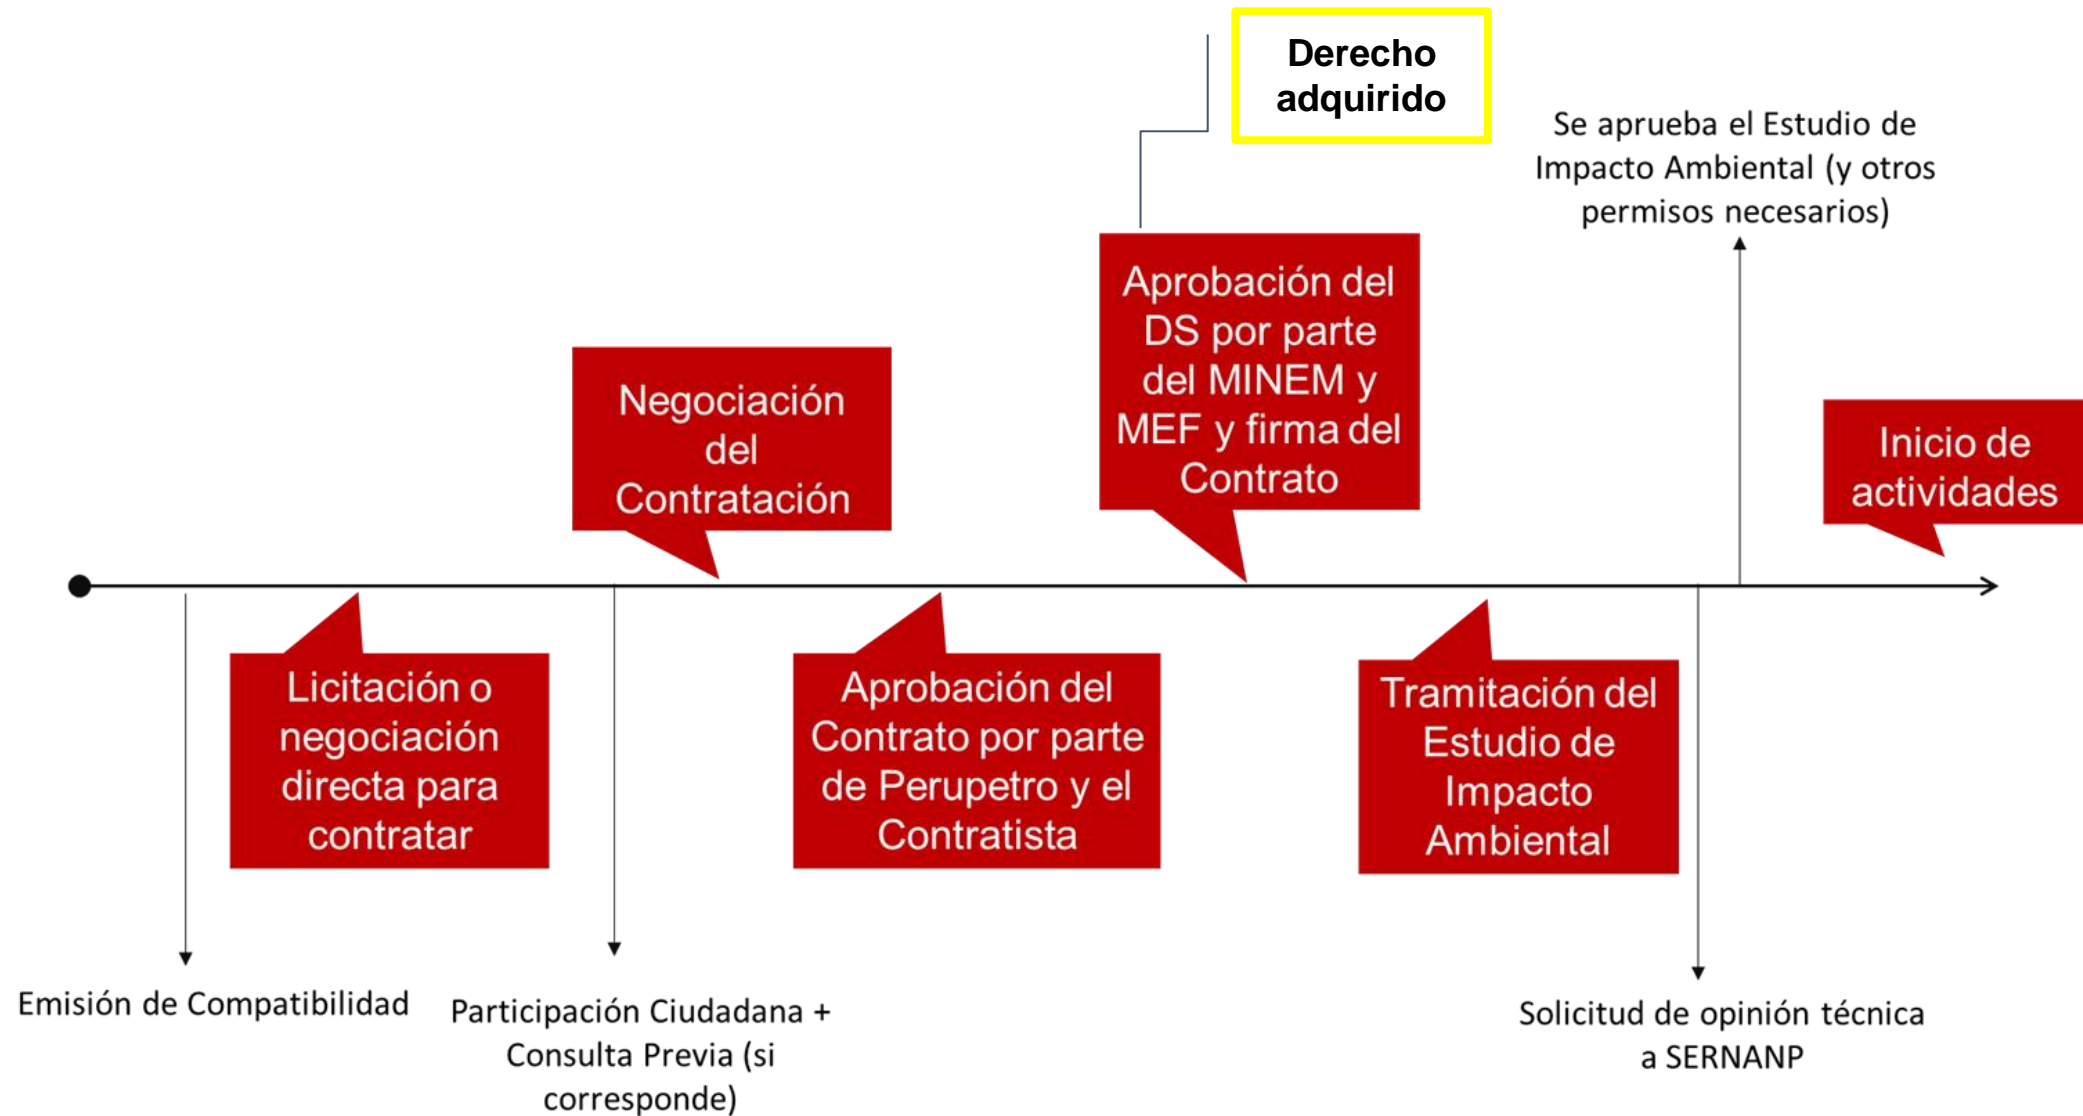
Derecho adquirido

Se aprueba el Estudio de Impacto Ambiental (y otros permisos necesarios)

Negociación del Contratación

Aprobación del DS por parte del MINEM y MEF y firma del Contrato

Inicio de actividades

Licitación o negociación directa para contratar

Aprobación del Contrato por parte de Perupetro y el Contratista

Tramitación del Estudio de Impacto Ambiental

Emisión de Compatibilidad

Participación Ciudadana + Consulta Previa (si corresponde)

Solicitud de opinión técnica a SERNANP